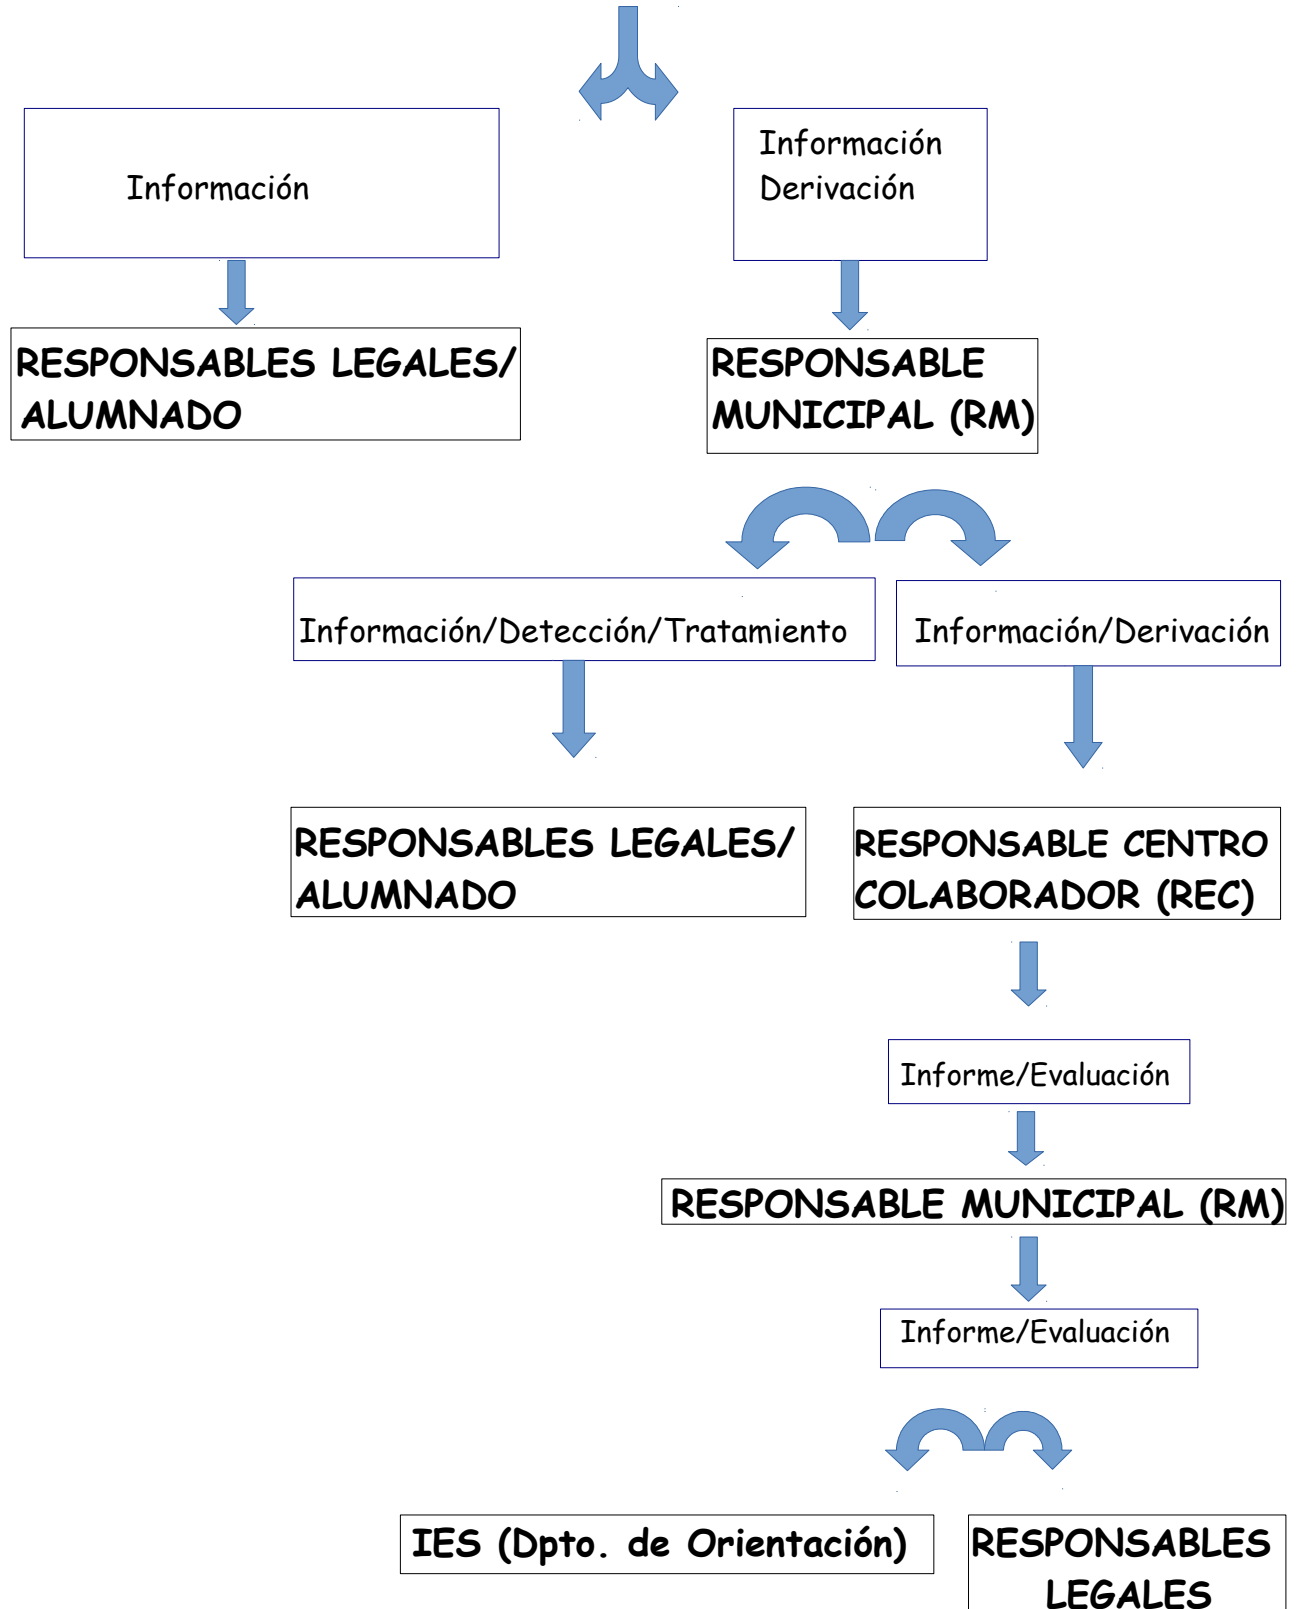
Información

Información
Derivación

RESPONSABLES LEGALES/ ALUMNADO

RESPONSABLE MUNICIPAL (RM)

Información/Detección/Tratamiento

Información/Derivación

RESPONSABLES LEGALES/ ALUMNADO

RESPONSABLE CENTRO COLABORADOR (REC)

Informe/Evaluación

RESPONSABLE MUNICIPAL (RM)

Informe/Evaluación

IES (Dpto. de Orientación)

RESPONSABLES LEGALES